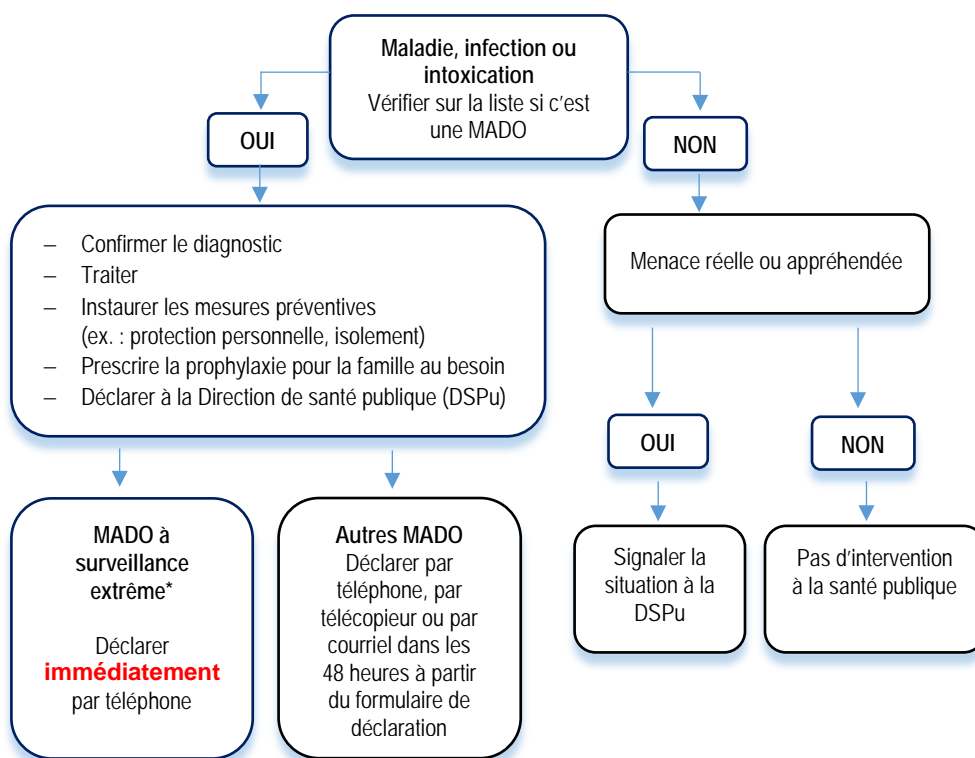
**Maladie, infection ou intoxication**
Vérifier sur la liste si c'est une MADO

**OUI**

**NON**

– Confirmer le diagnostic
– Traiter
– Instaurer les mesures préventives (ex. : protection personnelle, isolement)
– Prescrire la prophylaxie pour la famille au besoin
– Déclarer à la Direction de santé publique (DSPu)

Menace réelle ou appréhendée

**OUI**

**NON**

**MADO à surveillance extrême***

Déclarer **immédiatement** par téléphone

**Autres MADO**
Déclarer par téléphone, par télécopieur ou par courriel dans les 48 heures à partir du formulaire de déclaration

Signaler la situation à la DSPu

Pas d'intervention à la santé publique